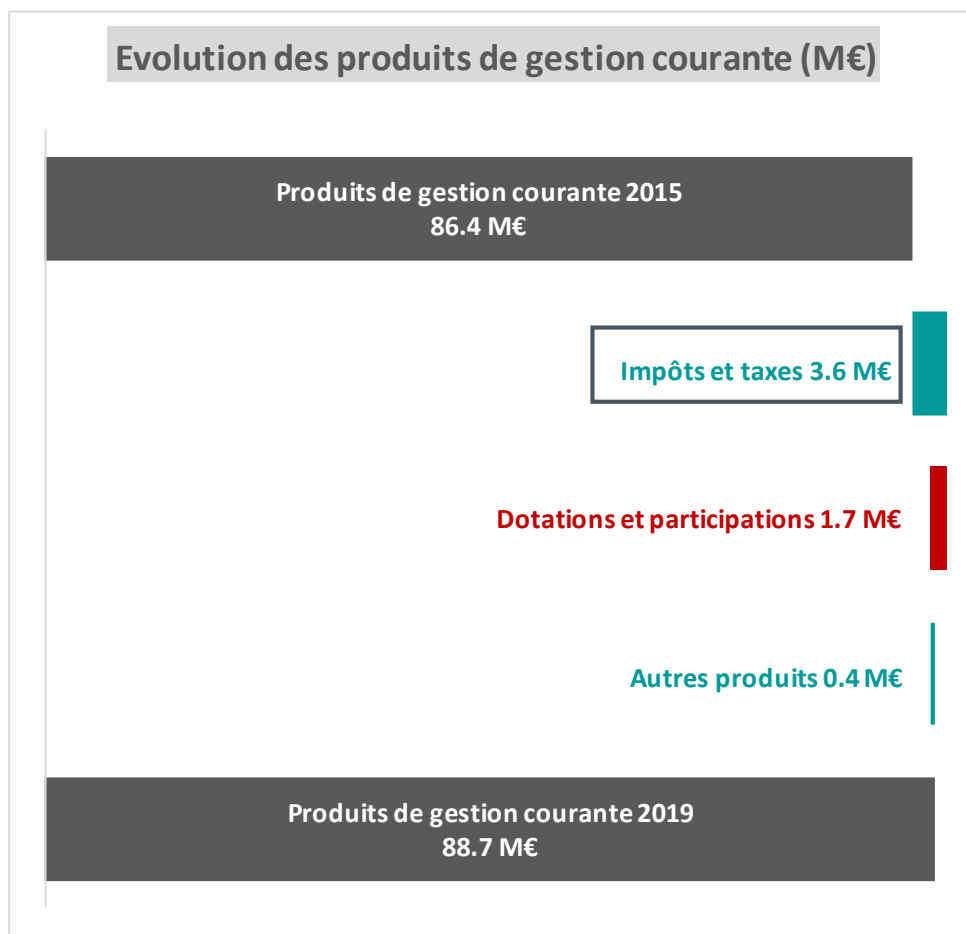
Evolution des produits de gestion courante (M€)

Produits de gestion courante 2015
86.4 M€

Impôts et taxes 3.6 M€

Dotations et participations 1.7 M€

Autres produits 0.4 M€

Produits de gestion courante 2019
88.7 M€